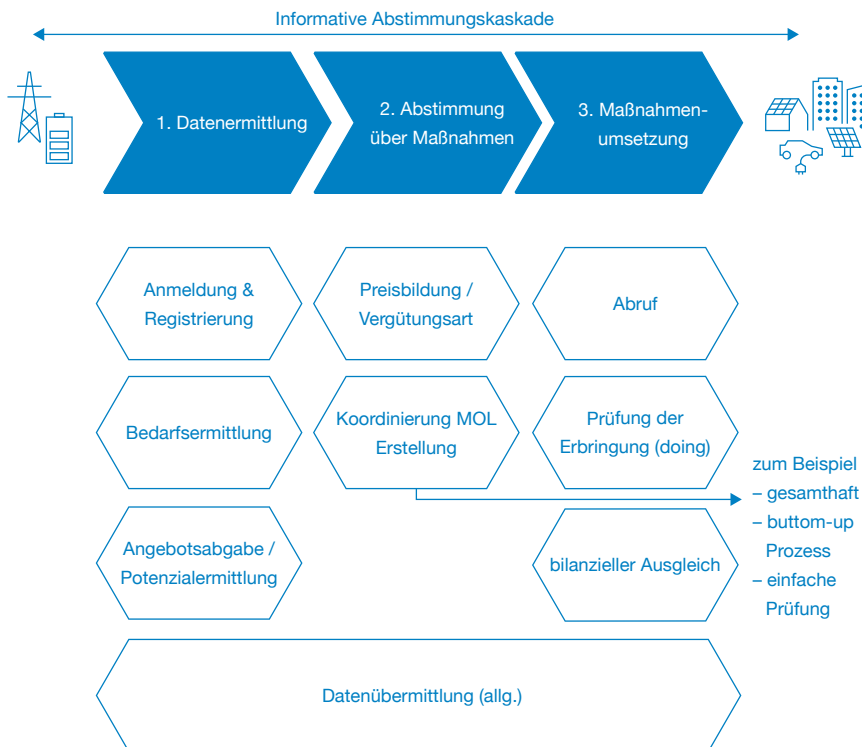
Informative Abstimmungskaskade

1. Datenermittlung

2. Abstimmung über Maßnahmen

3. Maßnahmenumsetzung

Anmeldung & Registrierung

Preisbildung / Vergütungsart

Abruf

Bedarfsermittlung

Koordinierung MOL Erstellung

Prüfung der Erbringung (doing)

zum Beispiel
– gesamthaft
– buttom-up Prozess
– einfache Prüfung

Angebotsabgabe / Potenzialermittlung

bilanzieller Ausgleich

Datenübermittlung (allg.)